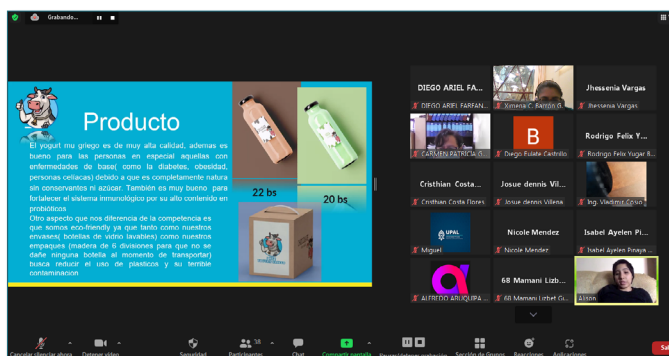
Grabando...

Producto

El yogurt mu griego es de muy alta calidad, ademas es bueno para las personas en especial aquellas con enfermedades de base( como la diabetes, obesidad, personas celiacas) debido a que es completamente natura sin conservantes ni azúcar. También es muy bueno para fortalecer el sistema inmunológico por su alto contenido en probióticos

Otro aspecto que nos diferencia de la competencia es que somos eco-friendly ya que tanto como nuestros envases( botellas de vidrio lavables) como nuestros empaques (madera de 6 divisiones para que no se dañe ninguna botella al momento de transportar) busca reducir el uso de plasticos y su tembie contaminacion

22 bs

20 bs

DIEGO ARIEL FA...
DIEGO ARIEL FARFAN...
Ximena C. Rancón G...
Jhessenia Vargas
Jhessenia Vargas
CARMEN PATRICIA G...
B
Diego Fulate Castrillo
Rodrigo Felix Y...
Rodrigo Felix Yugar R...
Cristhian Costa...
Cristhian Costa Flores
Josue dennis Vil...
Josue dennis Villena
Ing. Vladimir Coiyo
Miguel
UPAL
Nicole Mendez
Nicole Mendez
Isabel Ayelen Pi...
Isabel Ayelen Pinaya ...
ALFREDO ARUQUIPA ...
68 Mamani Lizb...
68 Mamani Lizbet Gi...
Alison

Cancelar silenciar ahora
Detener video
Seguridad
Participantes 38
Chat
Compartir pantalla
Reacciones
Aplicaciones
Sal